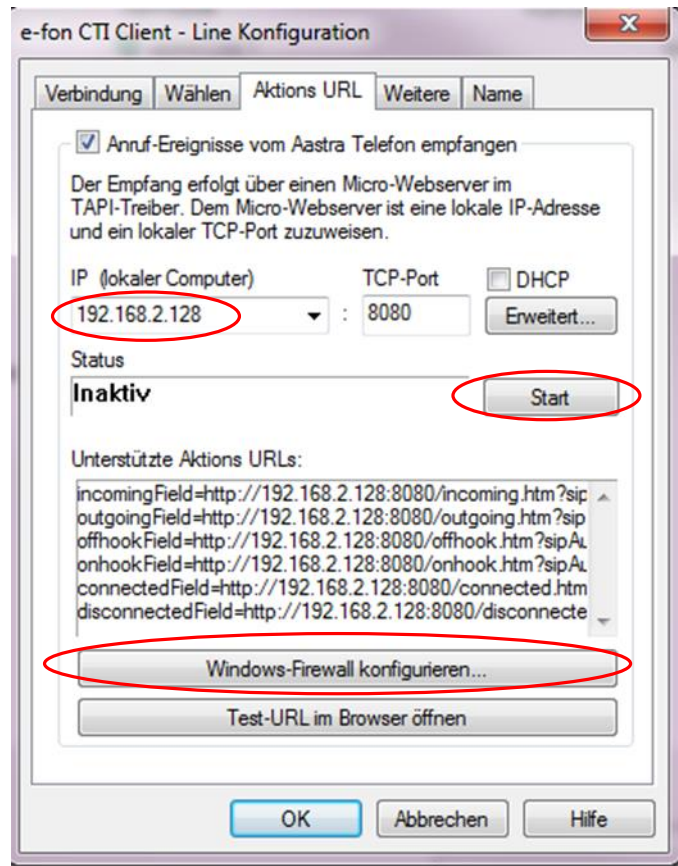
e-fon CTI Client - Line Konfiguration

Verbindung | Wählen | Aktions URL | Weitere | Name

Anruf-Ereignisse vom Aastra Telefon empfangen

Der Empfang erfolgt über einen Micro-Webserver im TAPI-Treiber. Dem Micro-Webserver ist eine lokale IP-Adresse und ein lokaler TCP-Port zuzuweisen.

IP (lokaler Computer)
192.168.2.128
TCP-Port
: 8080
DHCP
Erweitert...

Status
Inaktiv
Start

Unterstützte Aktions URLs:
incomingField=http://192.168.2.128:8080/incoming.htm?sip
outgoingField=http://192.168.2.128:8080/outgoing.htm?sip
offhookField=http://192.168.2.128:8080/offhook.htm?sipAu
onhookField=http://192.168.2.128:8080/onhook.htm?sipAu
connectedField=http://192.168.2.128:8080/connected.htm
disconnectedField=http://192.168.2.128:8080/disconnecte

Windows-Firewall konfigurieren...

Test-URL im Browser öffnen

OK
Abbrechen
Hilfe